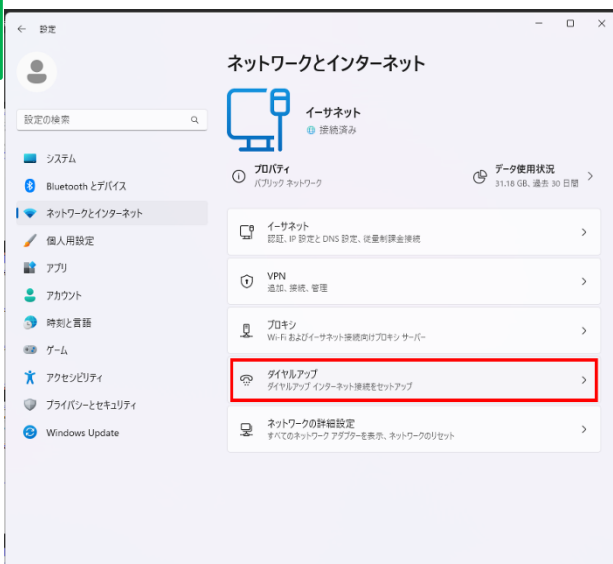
← 設定

設定の検索

システム
Bluetooth とデバイス
ネットワークとインターネット
個人用設定
アプリ
アカウント
時刻と言語
ゲーム
アクセシビリティ
プライバシーとセキュリティ
Windows Update

ネットワークとインターネット

イーサネット
接続済み

プロパティ
パブリック ネットワーク

データ使用状況
31.18 GB、過去 30 日間

イーサネット
認証、IP 設定と DNS 設定、従量制課金接続

VPN
追加、接続、管理

プロキシ
Wi-Fi およびイーサネット接続向けプロキシ サーバー

ダイヤルアップ
ダイヤルアップ インターネット接続をセットアップ

ネットワークの詳細設定
すべてのネットワーク アダプターを表示、ネットワークのリセット